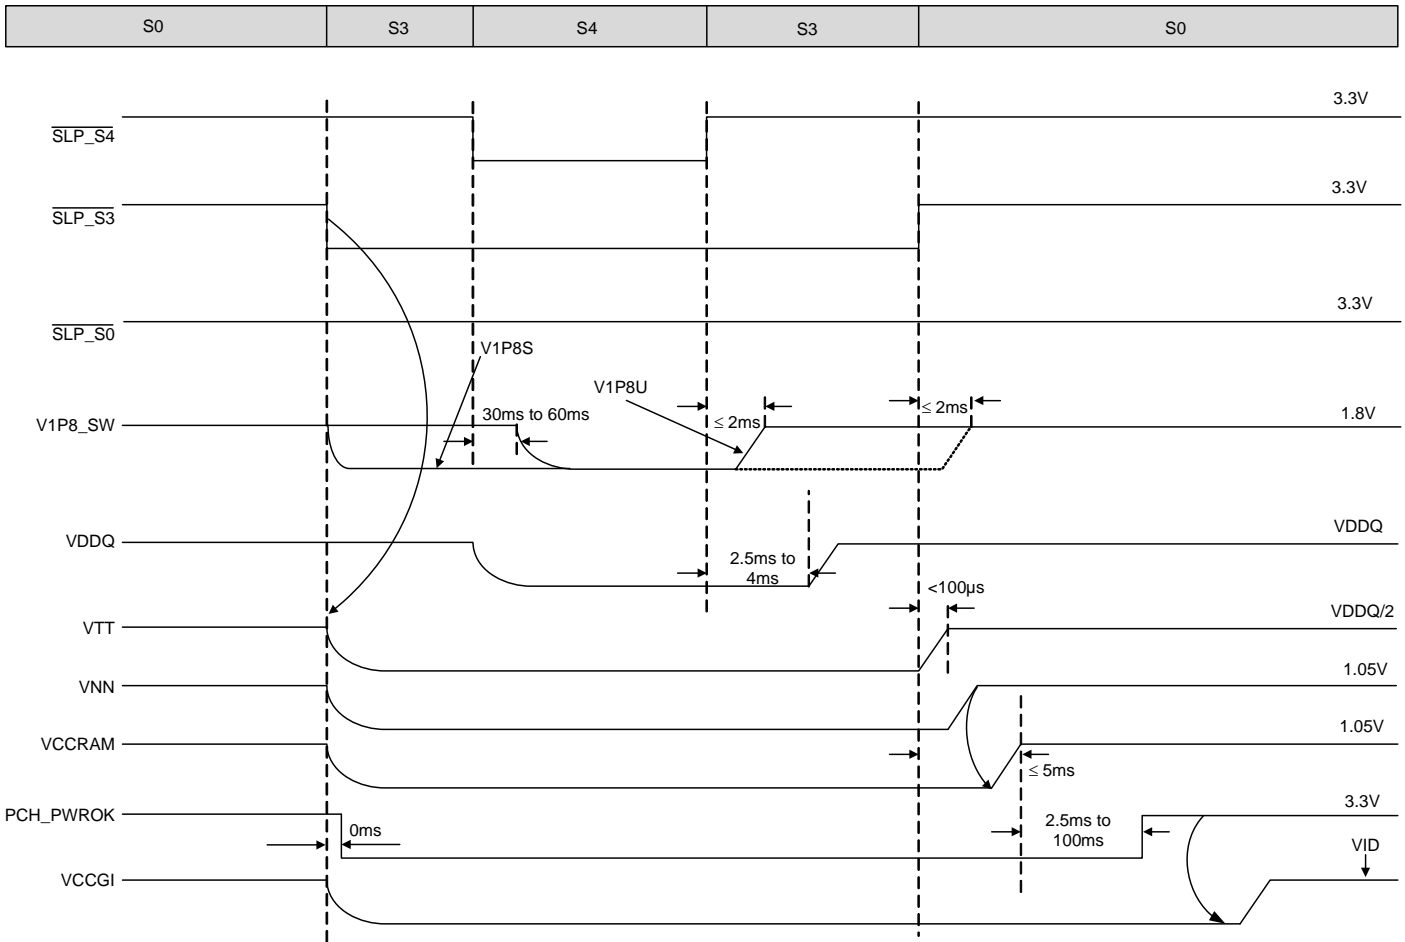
| S0 | S3 | S4 | S3 | S0 |
|---|---|---|---|---|

$\overline{SLP\_S4}$
3.3V
$\overline{SLP\_S3}$
3.3V
$\overline{SLP\_S0}$
3.3V
V1P8S
V1P8U
30ms to 60ms
≤ 2ms
≤ 2ms
V1P8_SW
1.8V
VDDQ
2.5ms to 4ms
VDDQ
<100µs
VTT
VDDQ/2
VNN
1.05V
VCCRAM
1.05V
≤ 5ms
PCH_PWROK
0ms
2.5ms to 100ms
3.3V
VID
VCCGI